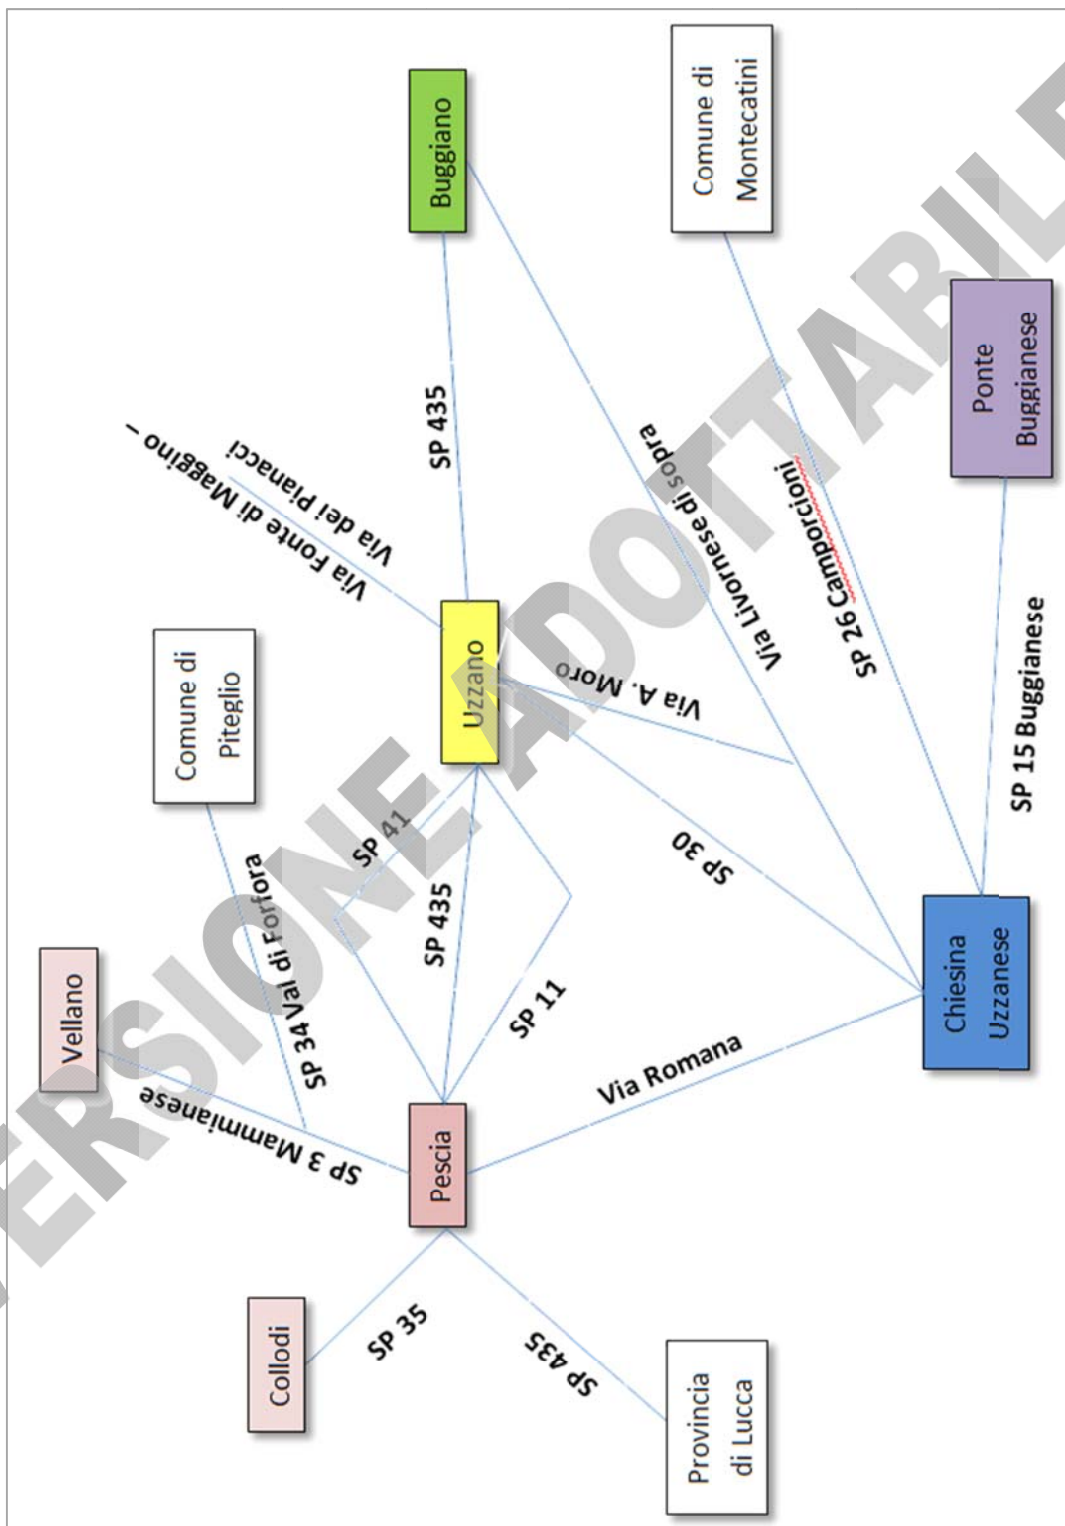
Buggiano

Comune di Montecatini

Ponte Buggianese

SP 435

Via dei Pianacci

Via Fonte di Maggino -

Via Livornese di sopra

SP 26 Camporcioni

SP 15 Buggianese

Comune di Piteglio

Uzzano

Via A. Moro

SP 41

SP 435

SP 30

SP 34 Val di Forfora

SP 11

Vellano

Chiesina Uzzanese

Via Romana

SP 3 Mammianese

Pescia

SP 35

SP 435

Collodi

Provincia di Lucca

VERSIONE ADOTTABILE